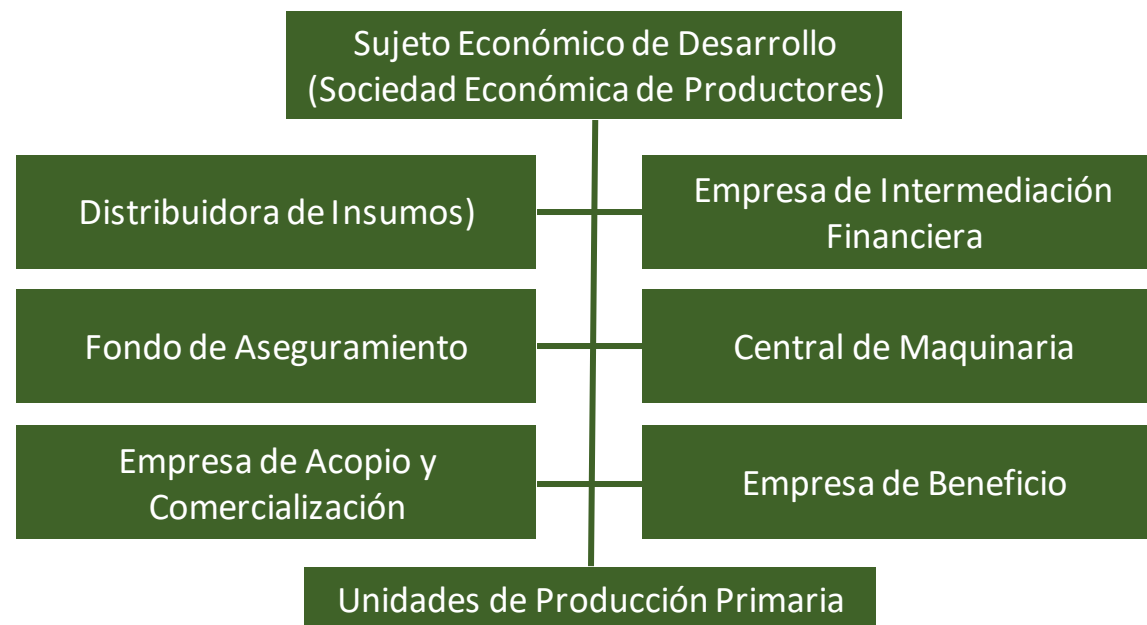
Sujeto Económico de Desarrollo
(Sociedad Económica de Productores)

Distribuidora de Insumos)

Empresa de Intermediación Financiera

Fondo de Aseguramiento

Central de Maquinaria

Empresa de Acopio y Comercialización

Empresa de Beneficio

Unidades de Producción Primaria